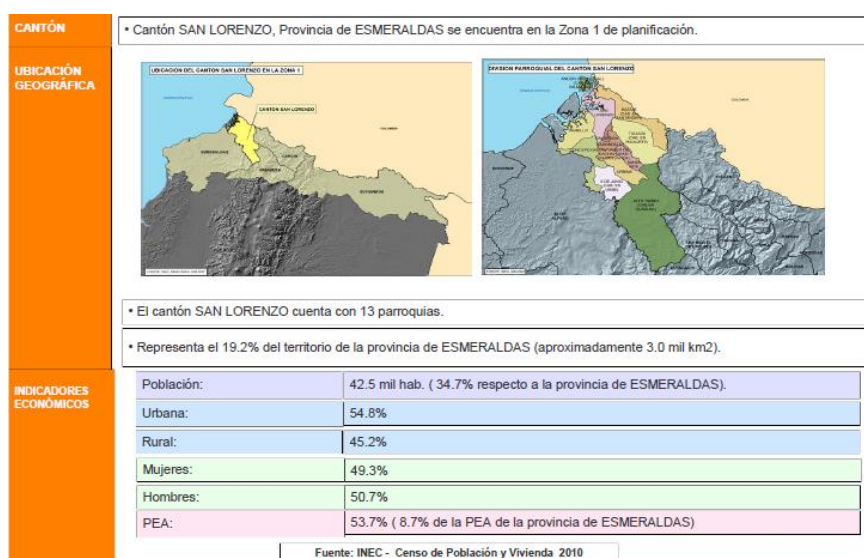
CANTÓN

• Cantón SAN LORENZO, Provincia de ESMERALDAS se encuentra en la Zona 1 de planificación.

UBICACIÓN GEOGRÁFICA

UBICACION DEL CANTON SAN LORENZO EN LA ZONA 1

CANTON SAN LORENZO

DIVISION PARROQUIAL DEL CANTON SAN LORENZO

• El cantón SAN LORENZO cuenta con 13 parroquias.

• Representa el 19.2% del territorio de la provincia de ESMERALDAS (aproximadamente 3.0 mil km2).

INDICADORES ECONÓMICOS

| Población: | 42.5 mil hab. ( 34.7% respecto a la provincia de ESMERALDAS). |
|---|---|
| Urbana: | 54.8% |
| Rural: | 45.2% |
| Mujeres: | 49.3% |
| Hombres: | 50.7% |
| PEA: | 53.7% ( 8.7% de la PEA de la provincia de ESMERALDAS) |

Fuente: INEC - Censo de Población y Vivienda 2010